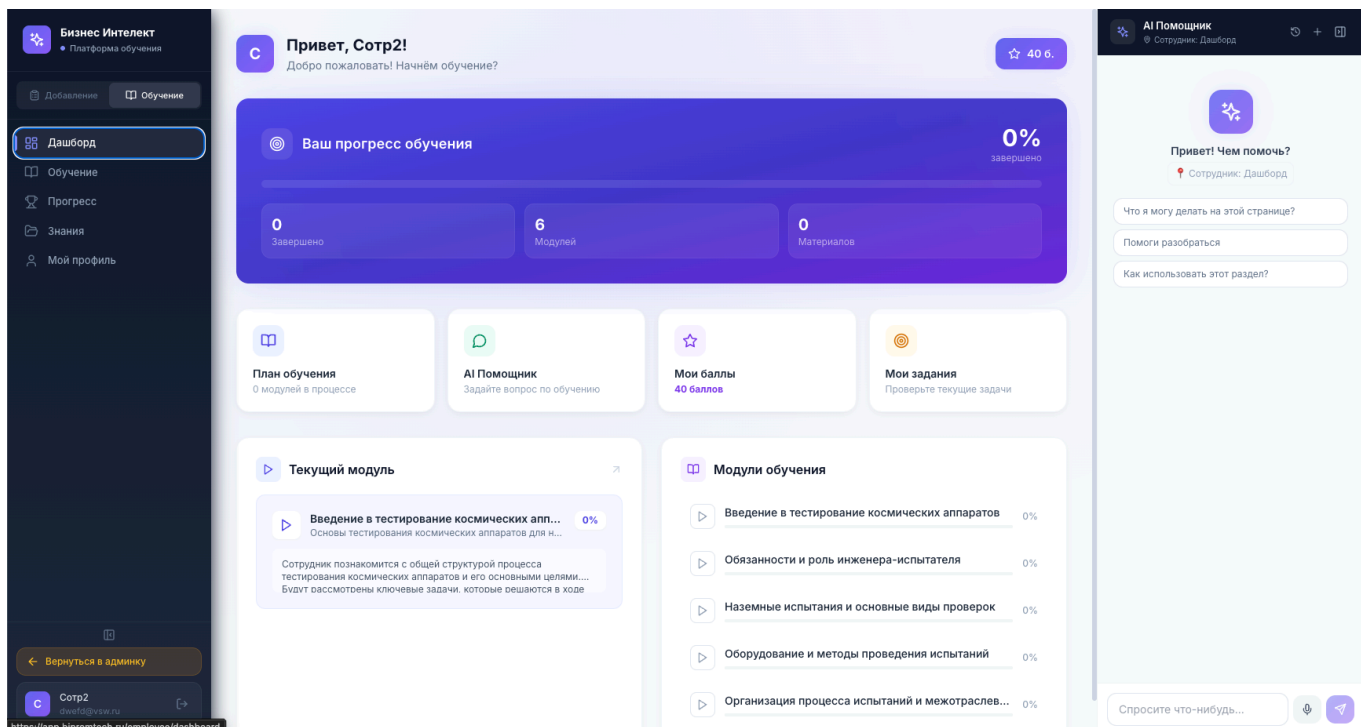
Бизнес Интелект
• Платформа обучения

Добавление | Обучение

Дашборд
Обучение
Прогресс
Знания
Мой профиль

← Вернуться в админку

C Сотр2
dwefd@vsw.ru

https://app.bizpromtech.ru/employee/dashboard

C Привет, Сотр2!
Добро пожаловать! Начнём обучение?

40 б.

Ваш прогресс обучения

0%
завершено

0
Завершено

6
Модулей

0
Материалов

План обучения
0 модулей в процессе

AI Помощник
Задайте вопрос по обучению

Мои баллы
40 баллов

Мои задания
Проверьте текущие задачи

Текущий модуль

Введение в тестирование космических апп...
Основы тестирования космических аппаратов для н...
0%

Сотрудник познакомится с общей структурой процесса тестирования космических аппаратов и его основными целями.... Будут рассмотрены ключевые задачи, которые решаются в ходе

Модули обучения

Введение в тестирование космических аппаратов 0%
Обязанности и роль инженера-испытателя 0%
Наземные испытания и основные виды проверок 0%
Оборудование и методы проведения испытаний 0%
Организация процесса испытаний и межотраслев... 0%

AI Помощник
Сотрудник: Дашборд

Привет! Чем помочь?
Сотрудник: Дашборд

Что я могу делать на этой странице?
Помоги разобраться
Как использовать этот раздел?

Спросите что-нибудь...